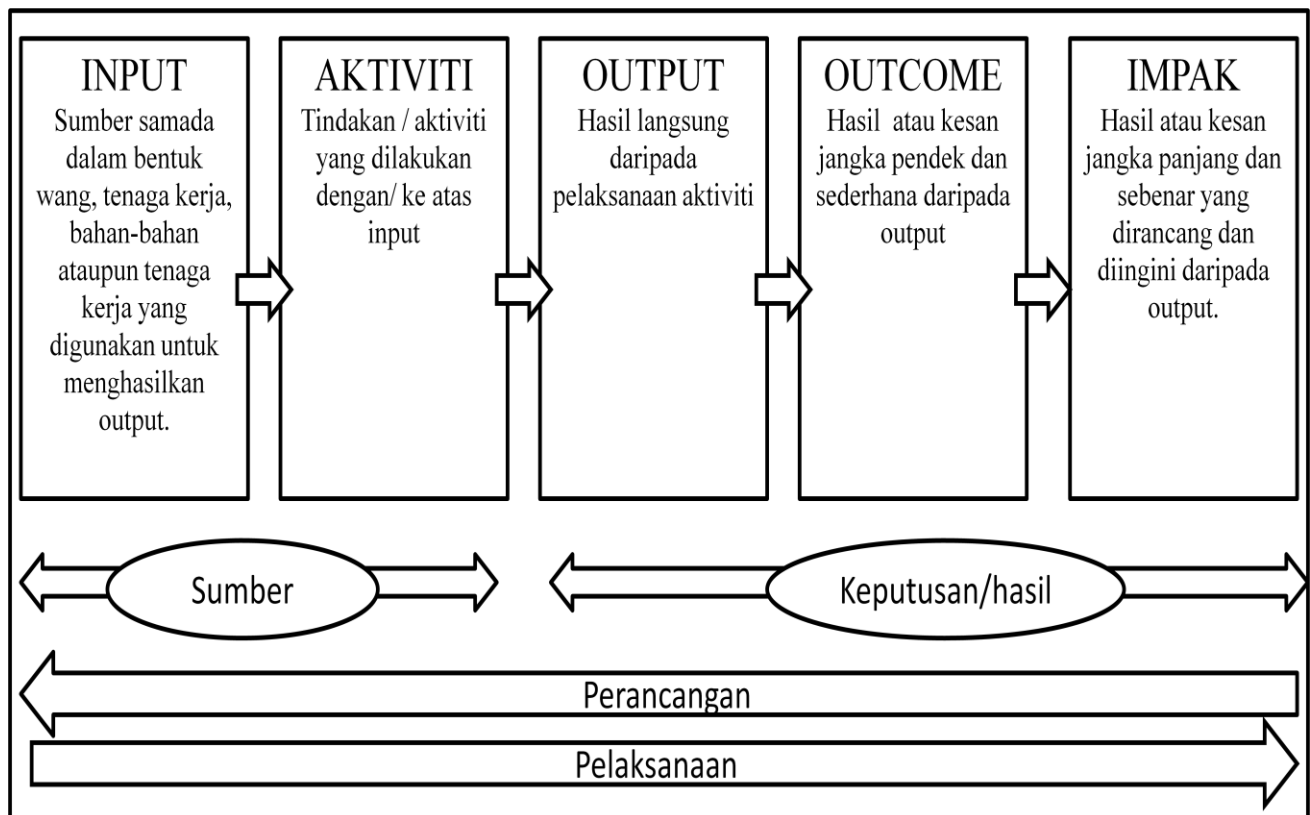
INPUT
Sumber samada dalam bentuk wang, tenaga kerja, bahan-bahan ataupun tenaga kerja yang digunakan untuk menghasilkan output.

AKTIVITI
Tindakan / aktiviti yang dilakukan dengan/ ke atas input

OUTPUT
Hasil langsung daripada pelaksanaan aktiviti

OUTCOME
Hasil atau kesan jangka pendek dan sederhana daripada output

IMPAK
Hasil atau kesan jangka panjang dan sebenar yang dirancang dan diingini daripada output.

Sumber

Keputusan/hasil

Perancangan

Pelaksanaan